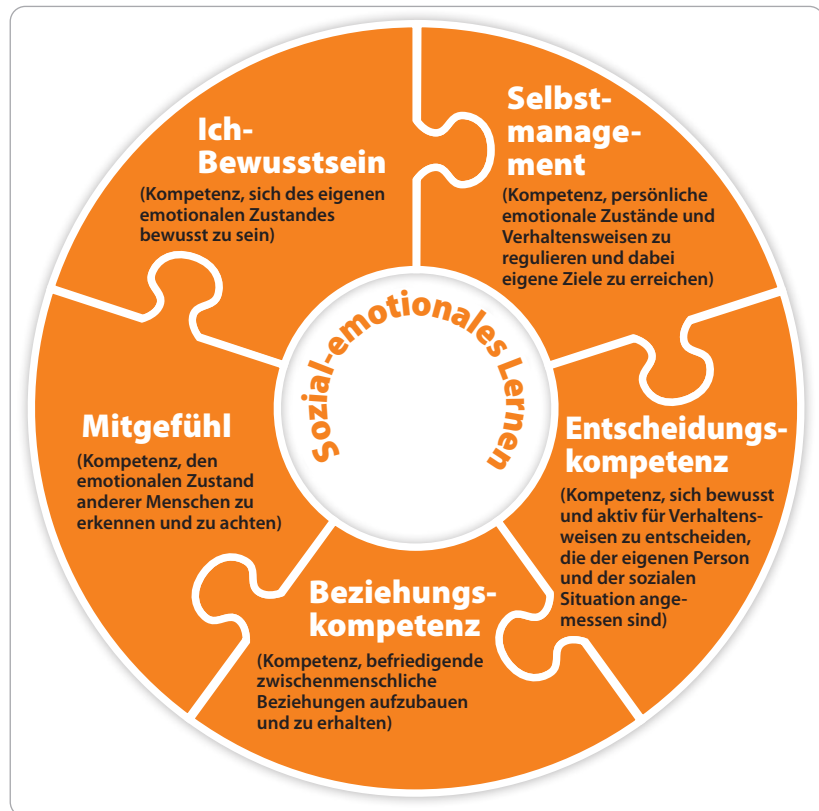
Sozial-emotionales Lernen

Ich-Bewusstsein
(Kompetenz, sich des eigenen emotionalen Zustandes bewusst zu sein)

Selbstmanagement
(Kompetenz, persönliche emotionale Zustände und Verhaltensweisen zu regulieren und dabei eigene Ziele zu erreichen)

Entscheidungskompetenz
(Kompetenz, sich bewusst und aktiv für Verhaltensweisen zu entscheiden, die der eigenen Person und der sozialen Situation angemessen sind)

Beziehungskompetenz
(Kompetenz, befriedigende zwischenmenschliche Beziehungen aufzubauen und zu erhalten)

Mitgefühl
(Kompetenz, den emotionalen Zustand anderer Menschen zu erkennen und zu achten)